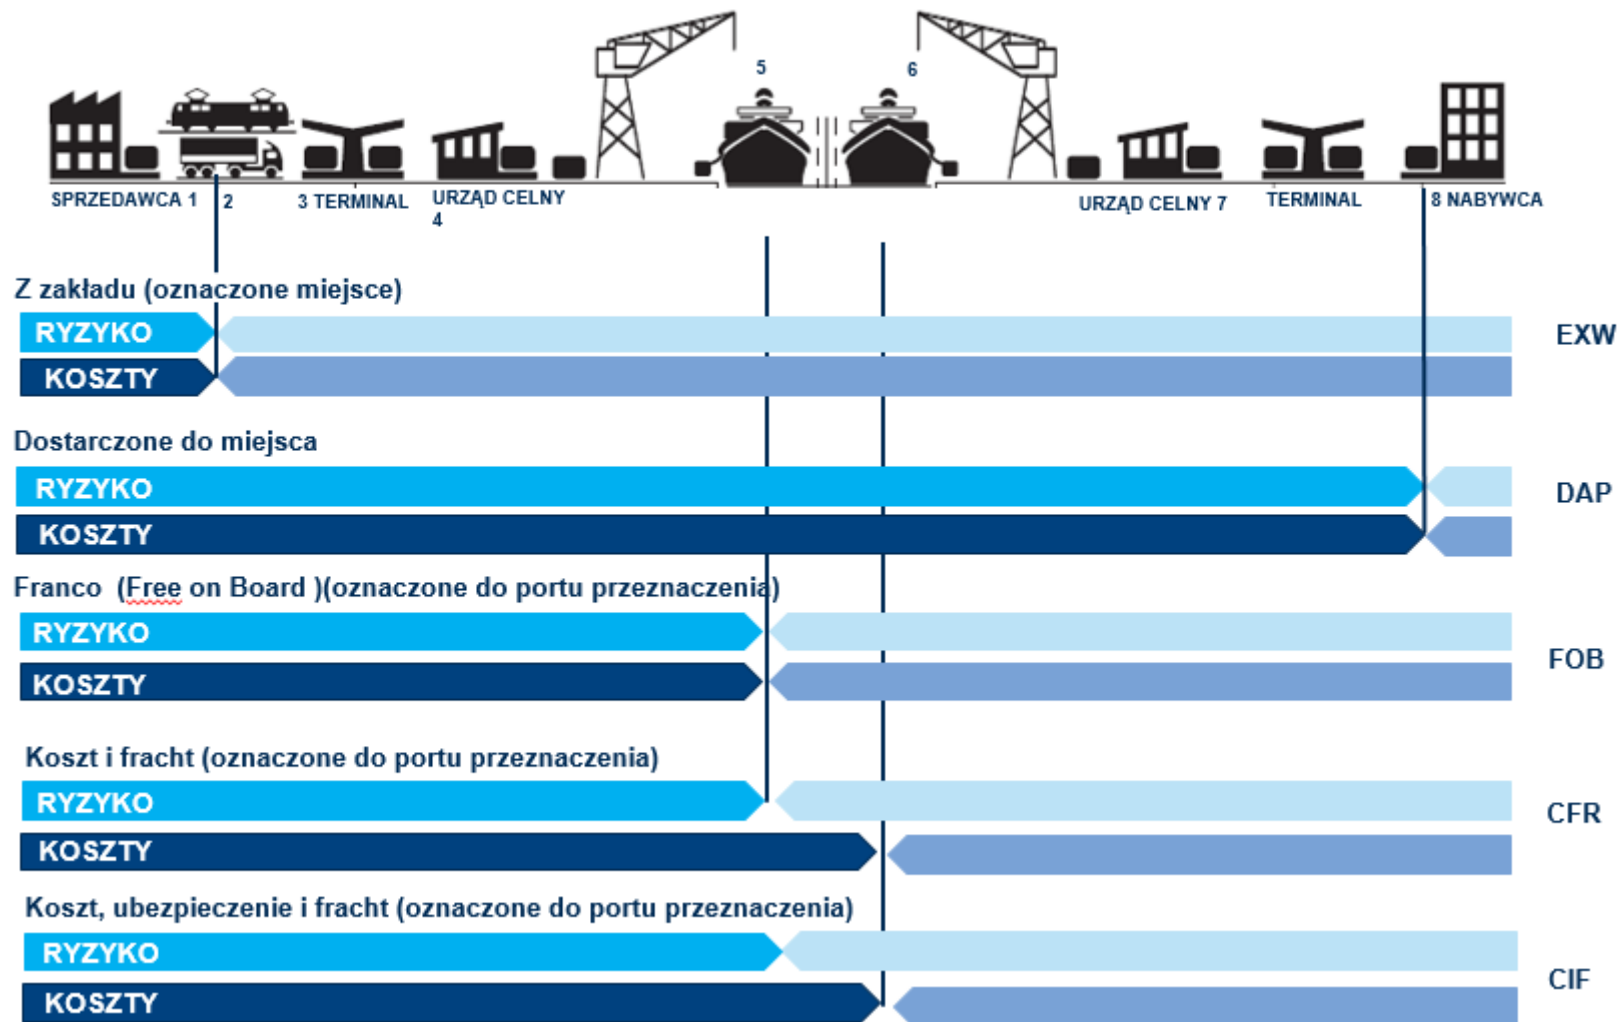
5 6

SPRZEDAWCA 1 2 3 TERMINAL URZĄD CELNY 4 URZĄD CELNY 7 TERMINAL 8 NABYWCA

Z zakładu (oznaczone miejsce)
RYZYKO
KOSZTY
EXW

Dostarczone do miejsca
RYZYKO
KOSZTY
DAP

Franco (Free on Board )(oznaczone do portu przeznaczenia)
RYZYKO
KOSZTY
FOB

Koszt i fracht (oznaczone do portu przeznaczenia)
RYZYKO
KOSZTY
CFR

Koszt, ubezpieczenie i fracht (oznaczone do portu przeznaczenia)
RYZYKO
KOSZTY
CIF